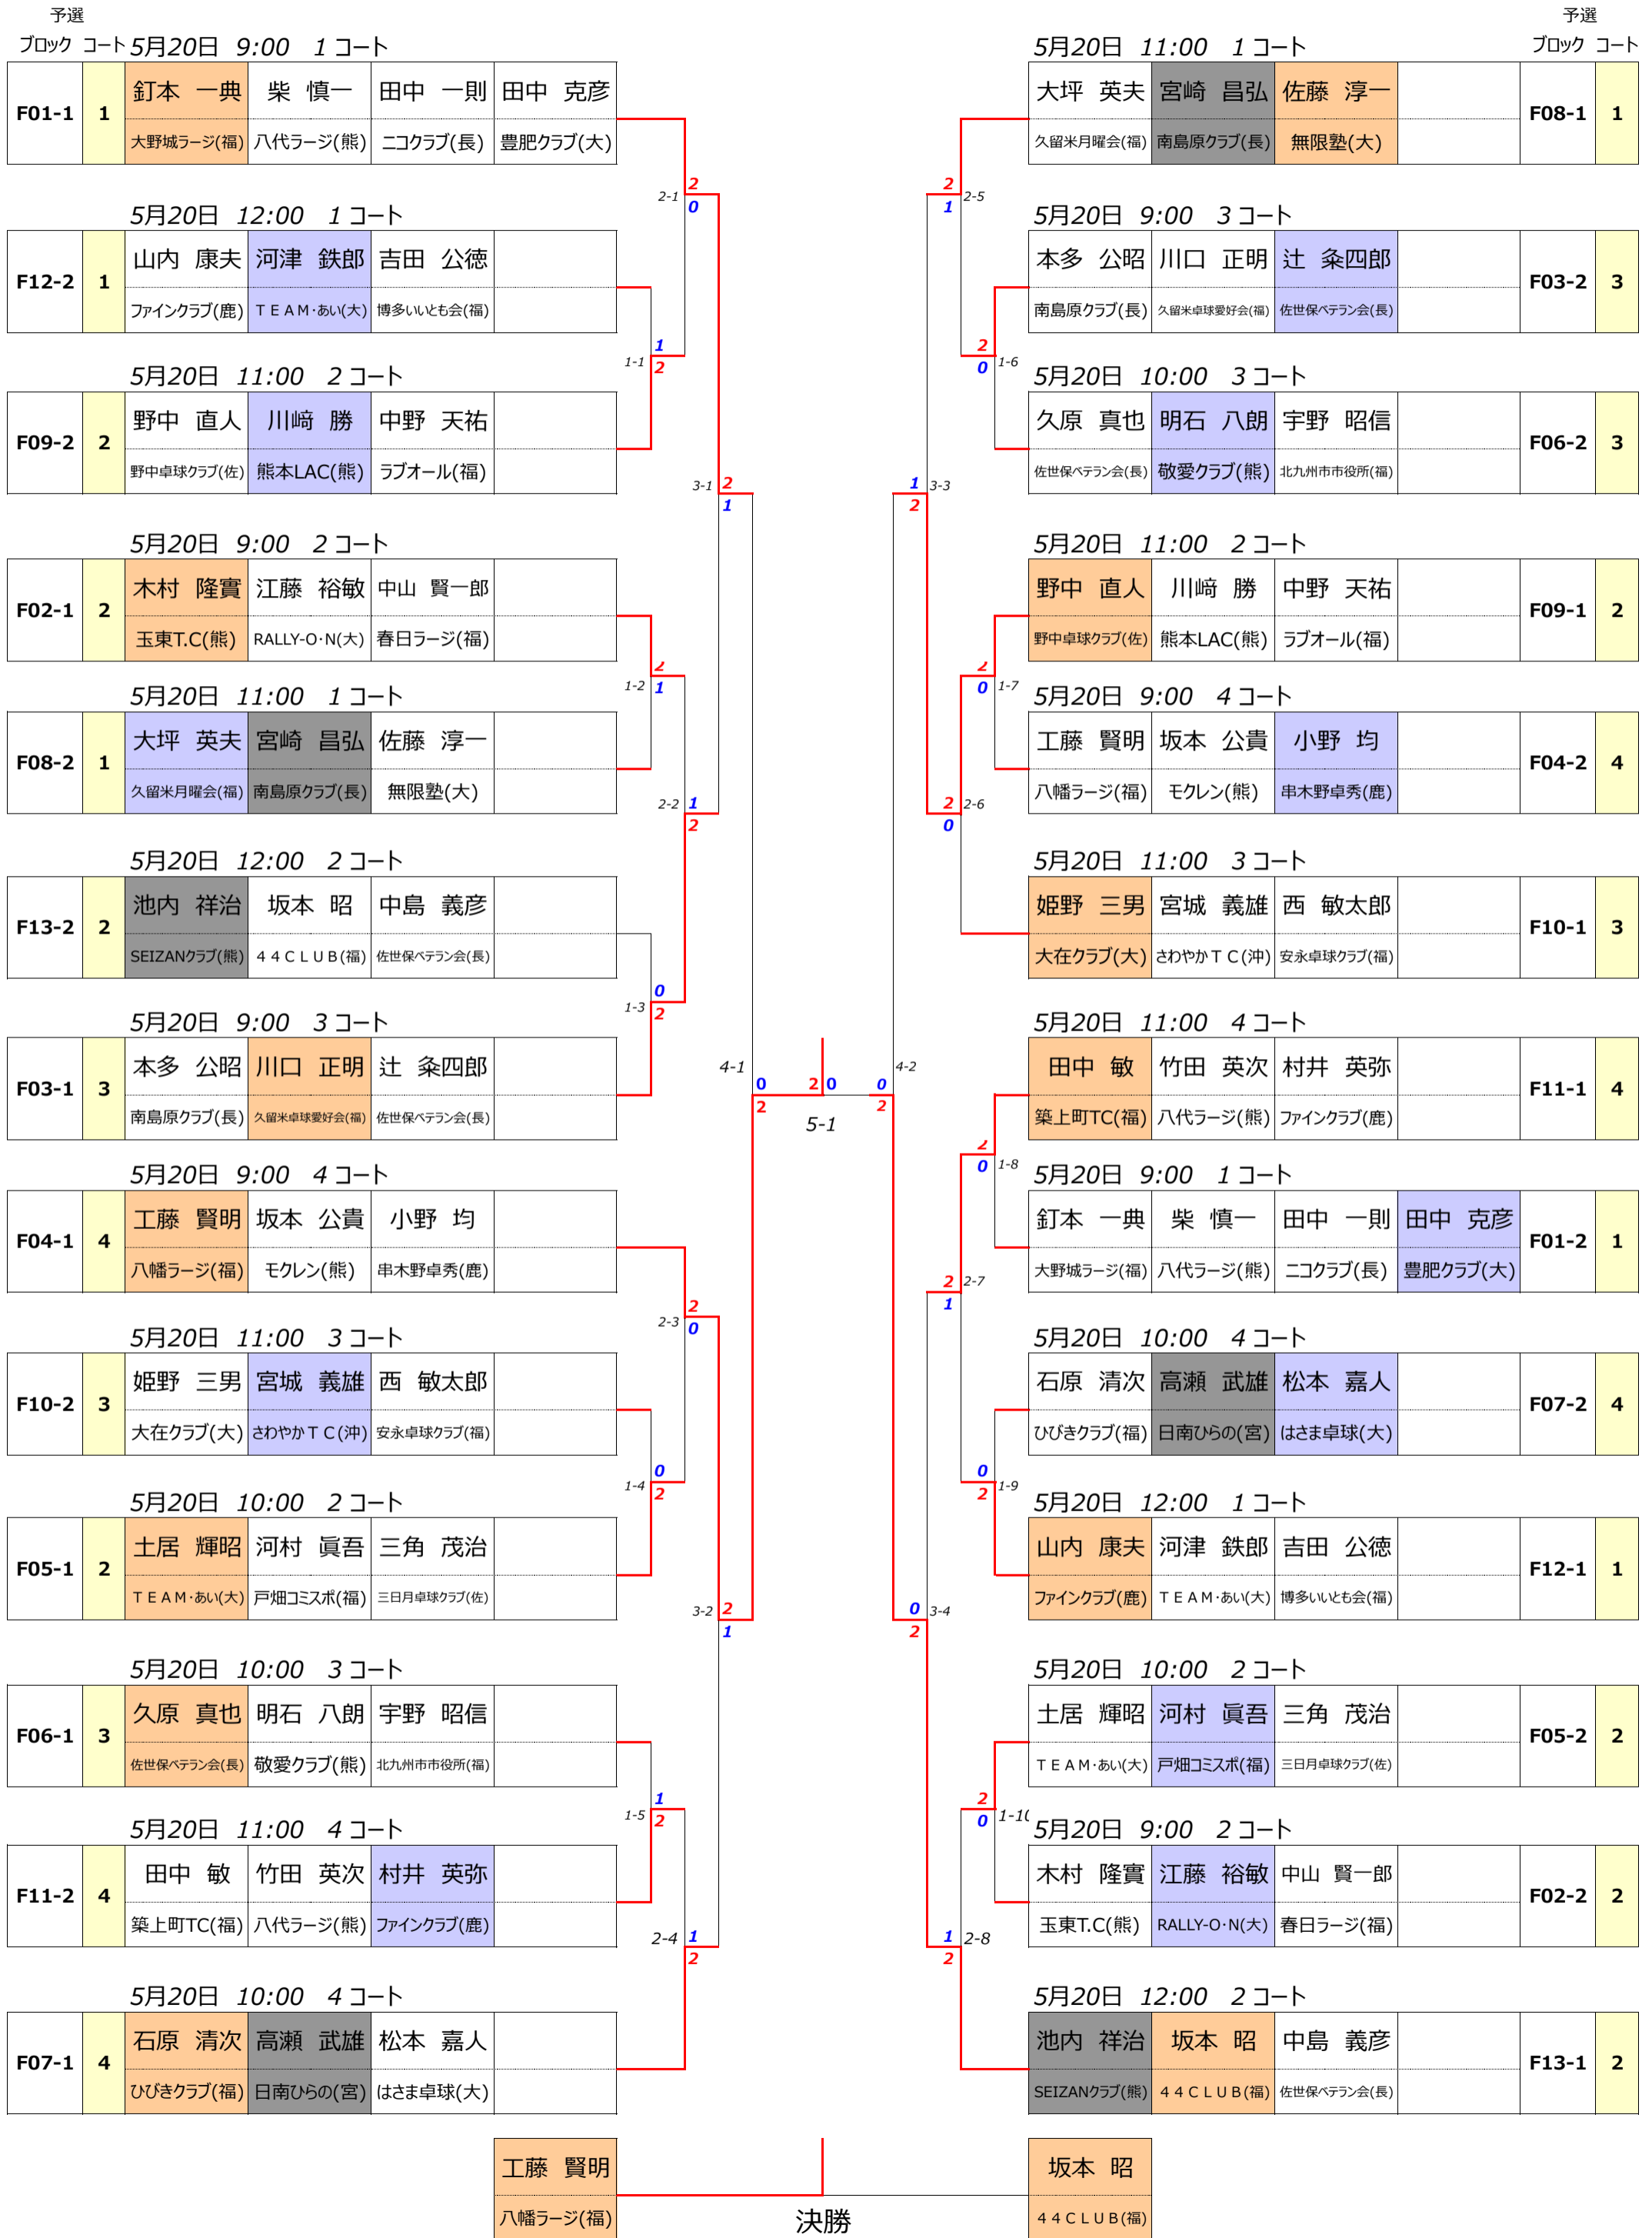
予選
ブロック コート 5月20日 9:00 1コート

| F01-1 | 1 | 釘本 一典 | 柴 慎一 | 田中 一則 | 田中 克彦 |
|---|---|---|---|---|---|
| | | 大野城ラージ(福) | 八代ラージ(熊) | ニコクラブ(長) | 豊肥クラブ(大) |

5月20日 12:00 1コート

| F12-2 | 1 | 山内 康夫 | 河津 鉄郎 | 吉田 公徳 |
|---|---|---|---|---|
| | | ファインクラブ(鹿) | TEAM·あい(大) | 博多いいとも会(福) |

5月20日 11:00 2コート

| F09-2 | 2 | 野中 直人 | 川﨑 勝 | 中野 天祐 |
|---|---|---|---|---|
| | | 野中卓球クラブ(佐) | 熊本LAC(熊) | ラブオール(福) |

5月20日 9:00 2コート

| F02-1 | 2 | 木村 隆實 | 江藤 裕敏 | 中山 賢一郎 |
|---|---|---|---|---|
| | | 玉東T.C(熊) | RALLY-O·N(大) | 春日ラージ(福) |

5月20日 11:00 1コート

| F08-2 | 1 | 大坪 英夫 | 宮崎 昌弘 | 佐藤 淳一 |
|---|---|---|---|---|
| | | 久留米月曜会(福) | 南島原クラブ(長) | 無限塾(大) |

5月20日 12:00 2コート

| F13-2 | 2 | 池内 祥治 | 坂本 昭 | 中島 義彦 |
|---|---|---|---|---|
| | | SEIZANクラブ(熊) | 44CLUB(福) | 佐世保ベテラン会(長) |

5月20日 9:00 3コート

| F03-1 | 3 | 本多 公昭 | 川口 正明 | 辻 粂四郎 |
|---|---|---|---|---|
| | | 南島原クラブ(長) | 久留米卓球愛好会(福) | 佐世保ベテラン会(長) |

5月20日 9:00 4コート

| F04-1 | 4 | 工藤 賢明 | 坂本 公貴 | 小野 均 |
|---|---|---|---|---|
| | | 八幡ラージ(福) | モクレン(熊) | 串木野卓秀(鹿) |

5月20日 11:00 3コート

| F10-2 | 3 | 姫野 三男 | 宮城 義雄 | 西 敏太郎 |
|---|---|---|---|---|
| | | 大在クラブ(大) | さわやかTC(沖) | 安永卓球クラブ(福) |

5月20日 10:00 2コート

| F05-1 | 2 | 土居 輝昭 | 河村 眞吾 | 三角 茂治 |
|---|---|---|---|---|
| | | TEAM·あい(大) | 戸畑コミスポ(福) | 三日月卓球クラブ(佐) |

5月20日 10:00 3コート

| F06-1 | 3 | 久原 真也 | 明石 八朗 | 宇野 昭信 |
|---|---|---|---|---|
| | | 佐世保ベテラン会(長) | 敬愛クラブ(熊) | 北九州市市役所(福) |

5月20日 11:00 4コート

| F11-2 | 4 | 田中 敏 | 竹田 英次 | 村井 英弥 |
|---|---|---|---|---|
| | | 築上町TC(福) | 八代ラージ(熊) | ファインクラブ(鹿) |

5月20日 10:00 4コート

| F07-1 | 4 | 石原 清次 | 高瀬 武雄 | 松本 嘉人 |
|---|---|---|---|---|
| | | ひびきクラブ(福) | 日南ひらの(宮) | はさま卓球(大) |

2-1 2 0
1-1 1 2
3-1 2 1
1-2 2 1
2-2 1 2
1-3 0 2
4-1 0 2
2 0
5-1
0 2 4-2
2-3 2 0
1-4 0 2
3-2 2 1
1-5 1 2
2-4 1 2

予選
5月20日 11:00 1コート ブロック コート

| 大坪 英夫 | 宮崎 昌弘 | 佐藤 淳一 | F08-1 | 1 |
|---|---|---|---|---|
| 久留米月曜会(福) | 南島原クラブ(長) | 無限塾(大) | | |

5月20日 9:00 3コート

| 本多 公昭 | 川口 正明 | 辻 粂四郎 | F03-2 | 3 |
|---|---|---|---|---|
| 南島原クラブ(長) | 久留米卓球愛好会(福) | 佐世保ベテラン会(長) | | |

5月20日 10:00 3コート

| 久原 真也 | 明石 八朗 | 宇野 昭信 | F06-2 | 3 |
|---|---|---|---|---|
| 佐世保ベテラン会(長) | 敬愛クラブ(熊) | 北九州市市役所(福) | | |

5月20日 11:00 2コート

| 野中 直人 | 川﨑 勝 | 中野 天祐 | F09-1 | 2 |
|---|---|---|---|---|
| 野中卓球クラブ(佐) | 熊本LAC(熊) | ラブオール(福) | | |

5月20日 9:00 4コート

| 工藤 賢明 | 坂本 公貴 | 小野 均 | F04-2 | 4 |
|---|---|---|---|---|
| 八幡ラージ(福) | モクレン(熊) | 串木野卓秀(鹿) | | |

5月20日 11:00 3コート

| 姫野 三男 | 宮城 義雄 | 西 敏太郎 | F10-1 | 3 |
|---|---|---|---|---|
| 大在クラブ(大) | さわやかTC(沖) | 安永卓球クラブ(福) | | |

5月20日 11:00 4コート

| 田中 敏 | 竹田 英次 | 村井 英弥 | F11-1 | 4 |
|---|---|---|---|---|
| 築上町TC(福) | 八代ラージ(熊) | ファインクラブ(鹿) | | |

5月20日 9:00 1コート

| 釘本 一典 | 柴 慎一 | 田中 一則 | 田中 克彦 | F01-2 | 1 |
|---|---|---|---|---|---|
| 大野城ラージ(福) | 八代ラージ(熊) | ニコクラブ(長) | 豊肥クラブ(大) | | |

5月20日 10:00 4コート

| 石原 清次 | 高瀬 武雄 | 松本 嘉人 | F07-2 | 4 |
|---|---|---|---|---|
| ひびきクラブ(福) | 日南ひらの(宮) | はさま卓球(大) | | |

5月20日 12:00 1コート

| 山内 康夫 | 河津 鉄郎 | 吉田 公徳 | F12-1 | 1 |
|---|---|---|---|---|
| ファインクラブ(鹿) | TEAM·あい(大) | 博多いいとも会(福) | | |

5月20日 10:00 2コート

| 土居 輝昭 | 河村 眞吾 | 三角 茂治 | F05-2 | 2 |
|---|---|---|---|---|
| TEAM·あい(大) | 戸畑コミスポ(福) | 三日月卓球クラブ(佐) | | |

5月20日 9:00 2コート

| 木村 隆實 | 江藤 裕敏 | 中山 賢一郎 | F02-2 | 2 |
|---|---|---|---|---|
| 玉東T.C(熊) | RALLY-O·N(大) | 春日ラージ(福) | | |

5月20日 12:00 2コート

| 池内 祥治 | 坂本 昭 | 中島 義彦 | F13-1 | 2 |
|---|---|---|---|---|
| SEIZANクラブ(熊) | 44CLUB(福) | 佐世保ベテラン会(長) | | |

2 1 2-5
2 0 1-6
1 2 3-3
2 0 1-7
2 0 2-6
2 0 1-8
2 1 2-7
0 2 1-9
0 2 3-4
2 0 1-1(
1 2 2-8

| 工藤 賢明 |
|---|
| 八幡ラージ(福) |

決勝

| 坂本 昭 |
|---|
| 44CLUB(福) |